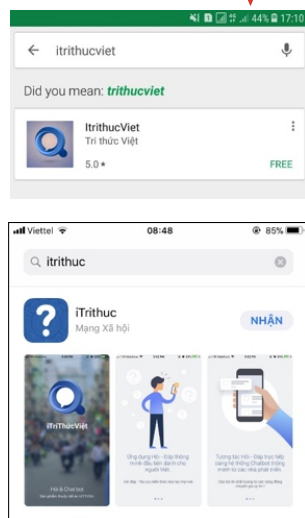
44% 17:10

itrithucviet

Did you mean: trithucviet

ItrithucViet
Tri thức Việt
5.0 ★
FREE

Viettel
08:48
85%

itrithuc

iTrithuc
Mạng Xã hội
NHẬN

iTrithucViet

Ứng dụng Hỏi - Đáp thông minh đầu tiên dành cho người Việt

Tương tác Hỏi - Đáp trực tiếp cùng hệ thống Chatbot thông minh từ các nhà phát triển